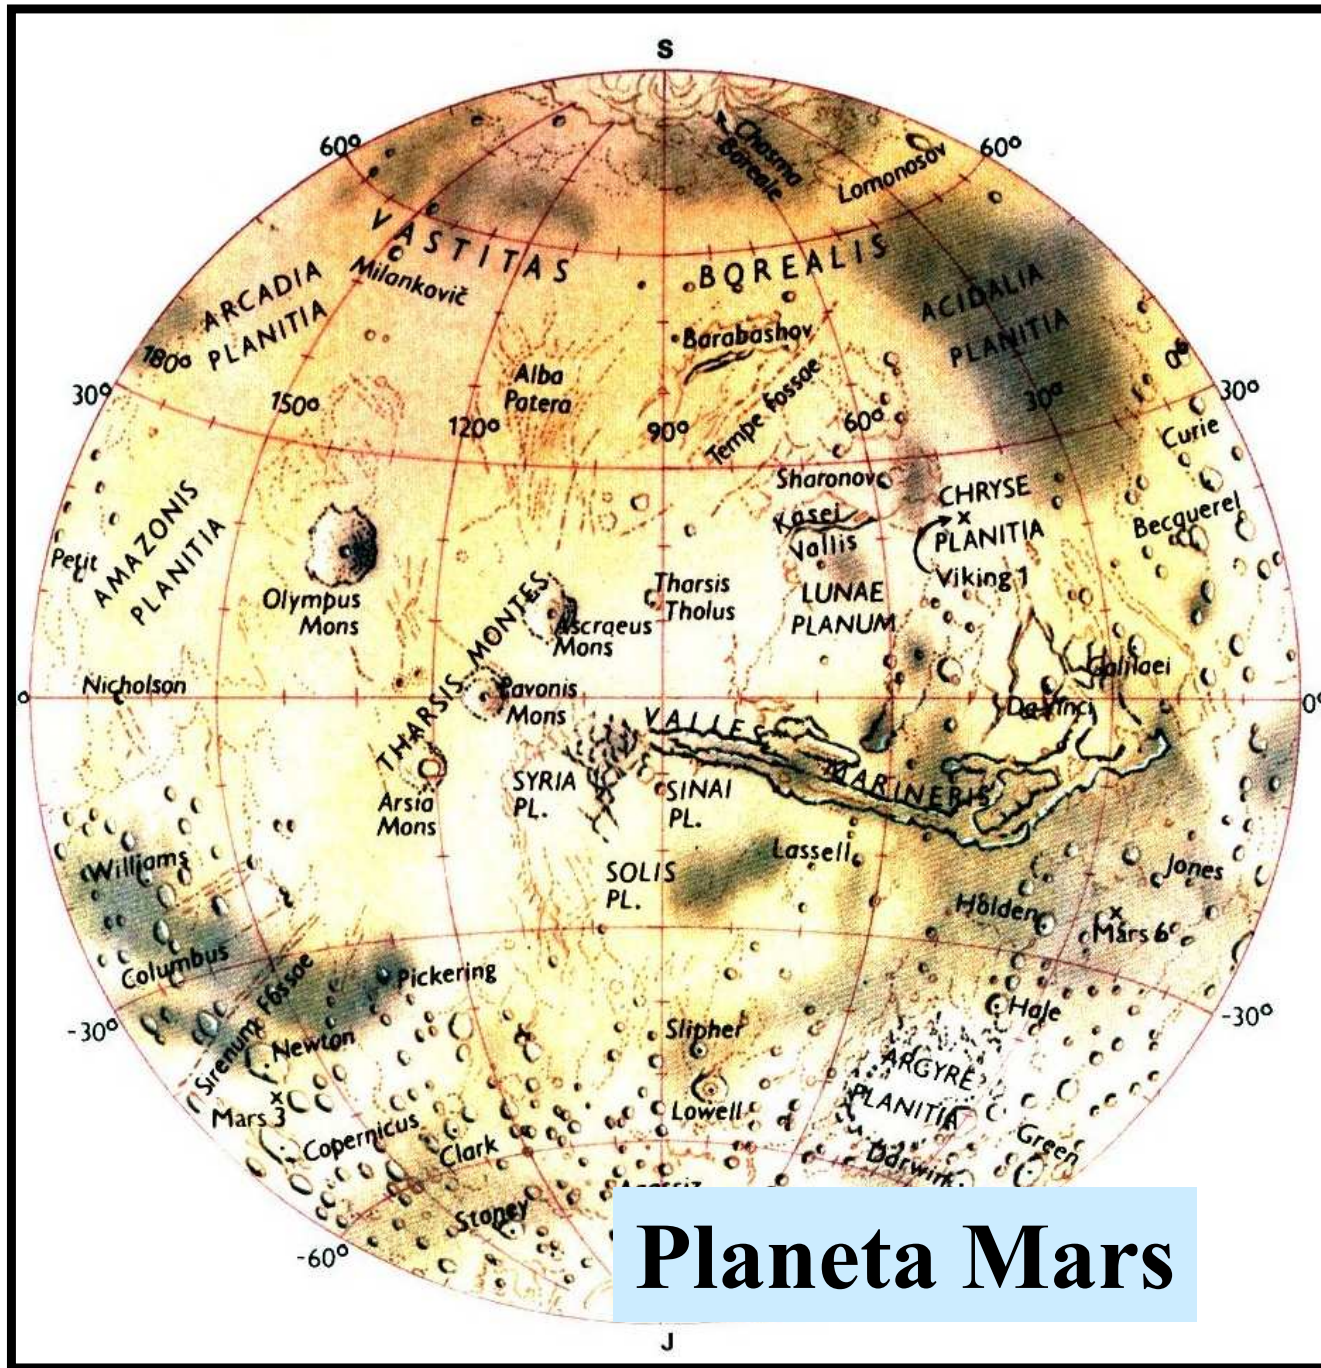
S

60° 60°

Chasma Boreale

Lomonosov

VASTITAS BOREALIS

ARCADIA PLANITIA

Milankovič

ACIDALIA PLANITIA

Barabashov

180°

0°

30° 30°

Alba Patera

Tempe Fossae

150°

120°

90°

60°

30°

Curie

Sharonov

CHRYSE PLANITIA

Kasei Vallis

Becquerel

AMAZONIS PLANITIA

Petit

Viking 1

Olympus Mons

Tharsis Tholus

LUNAE PLANUM

Ascraeus Mons

THARSIS MONTES

Galilaei

Nicholson

Pavonis Mons

Da Vinci

0°

0°

VALLES MARINERIS

Arsia Mons

SYRIA PL.

SINAI PL.

Lassell

Williams

Jones

SOLIS PL.

Holden

Mars 6

Columbus

Pickering

Hale

-30°

-30°

Sirenum Fossae

Newton

Slipher

ARGYRE PLANITIA

Mars 3

Lowell

Copernicus

Green

Clark

Darwin

Agassiz

Stoney

-60°

Planeta Mars

J